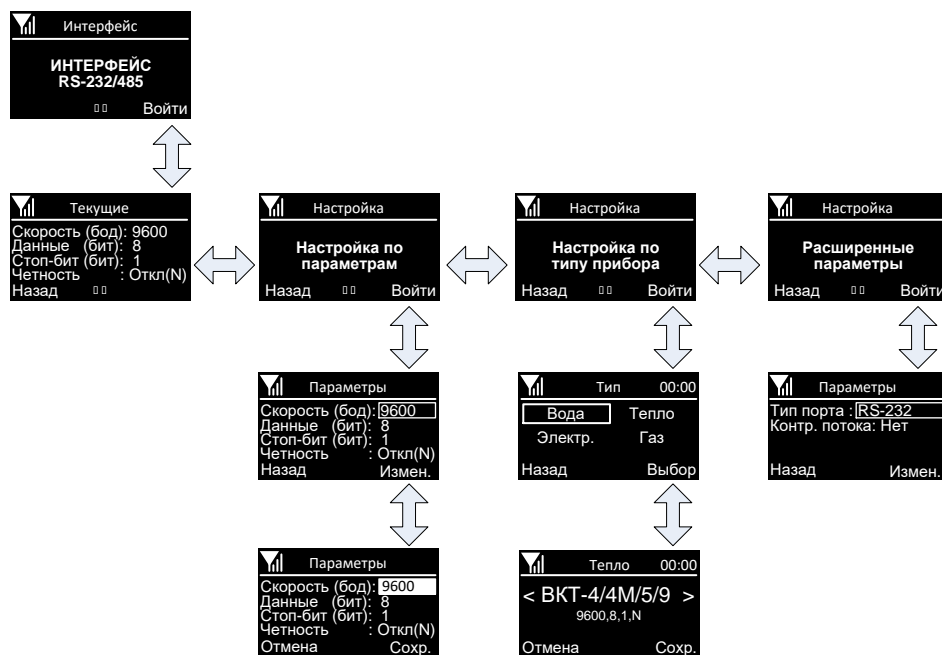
Интерфейс

ИНТЕРФЕЙС
RS-232/485

Войти

Текущие

Скорость (бод): 9600
Данные (бит): 8
Стоп-бит (бит): 1
Четность : Откл(N)
Назад

Настройка

Настройка по параметрам

Назад Войти

Настройка

Настройка по типу прибора

Назад Войти

Настройка

Расширенные параметры

Назад Войти

Параметры

Скорость (бод): 9600
Данные (бит): 8
Стоп-бит (бит): 1
Четность : Откл(N)
Назад Измен.

Тип 00:00

Вода Тепло
Электр. Газ

Назад Выбор

Параметры

Тип порта : RS-232
Контр. потока: Нет

Назад Измен.

Параметры

Скорость (бод): 9600
Данные (бит): 8
Стоп-бит (бит): 1
Четность : Откл(N)
Отмена Сохр.

Тепло 00:00

< ВКТ-4/4М/5/9 >
9600,8,1,N

Отмена Сохр.